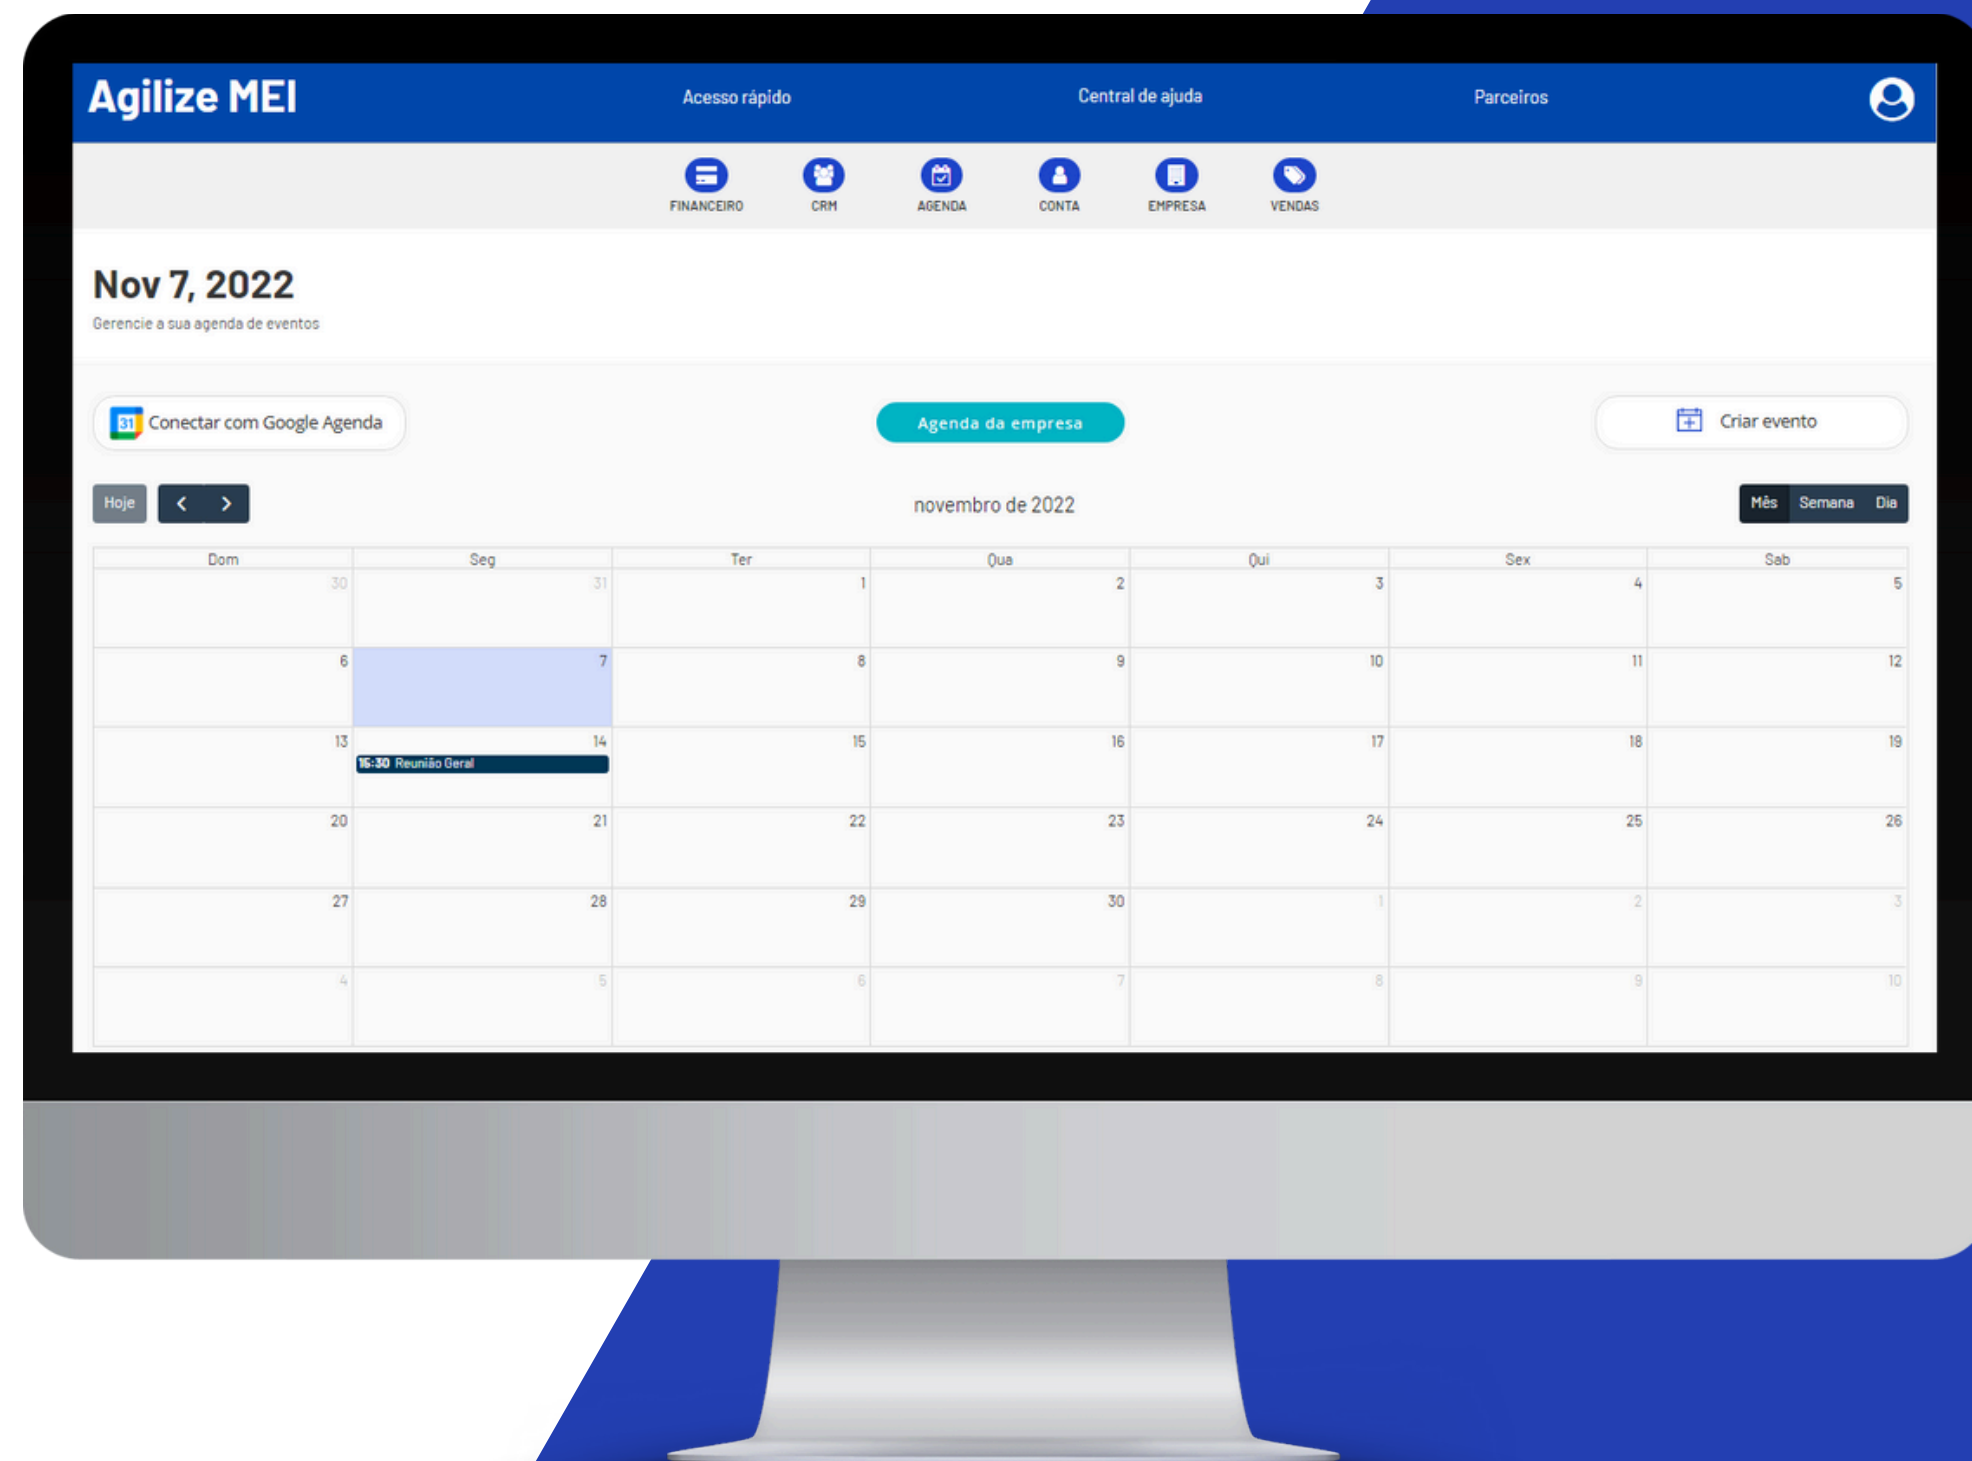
Agilize MEI

Acesso rápido

Central de ajuda

Parceiros

FINANCEIRO CRM AGENDA CONTA EMPRESA VENDAS

Nov 7, 2022

Gerencie a sua agenda de eventos

Conectar com Google Agenda

Agenda da empresa

Criar evento

Hoje

novembro de 2022

Mês Semana Dia

| Dom | Seg | Ter | Qua | Qui | Sex | Sab |
|---|---|---|---|---|---|---|
| 30 | 31 | 1 | 2 | 3 | 4 | 5 |
| 6 | 7 | 8 | 9 | 10 | 11 | 12 |
| 13 | 14 16:30 Reunião Geral | 15 | 16 | 17 | 18 | 19 |
| 20 | 21 | 22 | 23 | 24 | 25 | 26 |
| 27 | 28 | 29 | 30 | 1 | 2 | 3 |
| 4 | 5 | 6 | 7 | 8 | 9 | 10 |